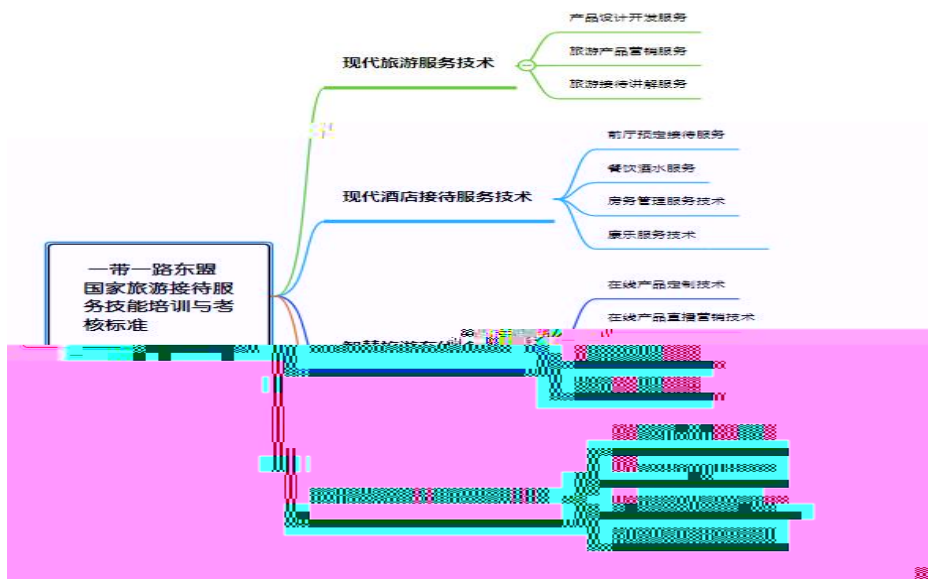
一带一路东盟国家旅游接待服务技能培训与考核标准

现代旅游服务技术

产品设计开发服务

旅游产品营销服务

旅游接待讲解服务

现代酒店接待服务技术

前厅预定接待服务

餐饮酒水服务

房务管理服务技术

康乐服务技术

在线产品定制技术

在线产品直播营销技术

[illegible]